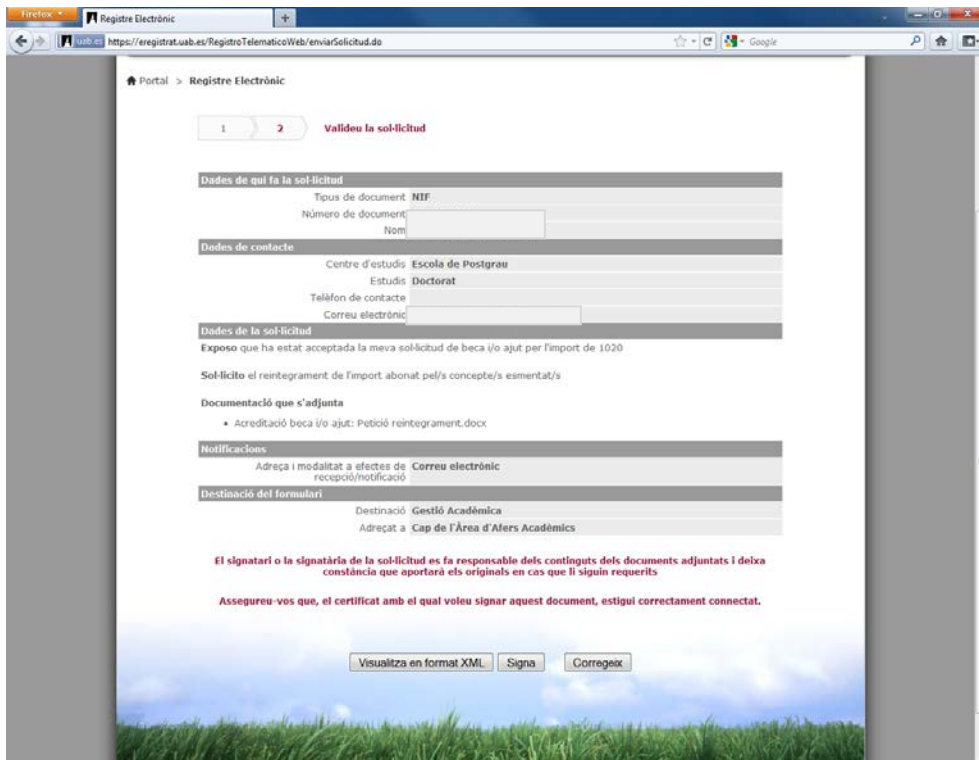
Firefox
Registre Electrònic
+
uab.cat https://eregistrat.uab.es/RegistroTelematicoWeb/enviarSolicitud.do
Google

Portal > Registre Electrònic

1 2 Valideu la sol·licitud

Dades de qui fa la sol·licitud

| | |
|---|---|
| Tipus de document | NIF |
| Número de document | |
| Nom | |

Dades de contacte

| | |
|---|---|
| Centre d'estudis | Escola de Postgrau |
| Estudis | Doctorat |
| Telèfon de contacte | |
| Correu electrònic | |

Dades de la sol·licitud

Exposo que ha estat acceptada la meva sol·licitud de beca i/o ajut per l'import de 1020

Sol·licito el reintegrament de l'import abonat pel/s concepte/s esmentat/s

Documentació que s'adjunta

• Acreditació beca i/o ajut: Petició reintegrament.docx

Notificacions

| | |
|---|---|
| Adreça i modalitat a efectes de recepció/notificació | Correu electrònic |

Destinació del formulari

| | |
|---|---|
| Destinació | Gestió Acadèmica |
| Adreçat a | Cap de l'Àrea d'Afers Acadèmics |

El signatari o la signatària de la sol·licitud es fa responsable dels continguts dels documents adjuntats i deixa constància que aportarà els originals en cas que li siguin requerits

Assegureu-vos que, el certificat amb el qual voleu signar aquest document, estigui correctament connectat.

Visualitza en format XML Signa Corregeix